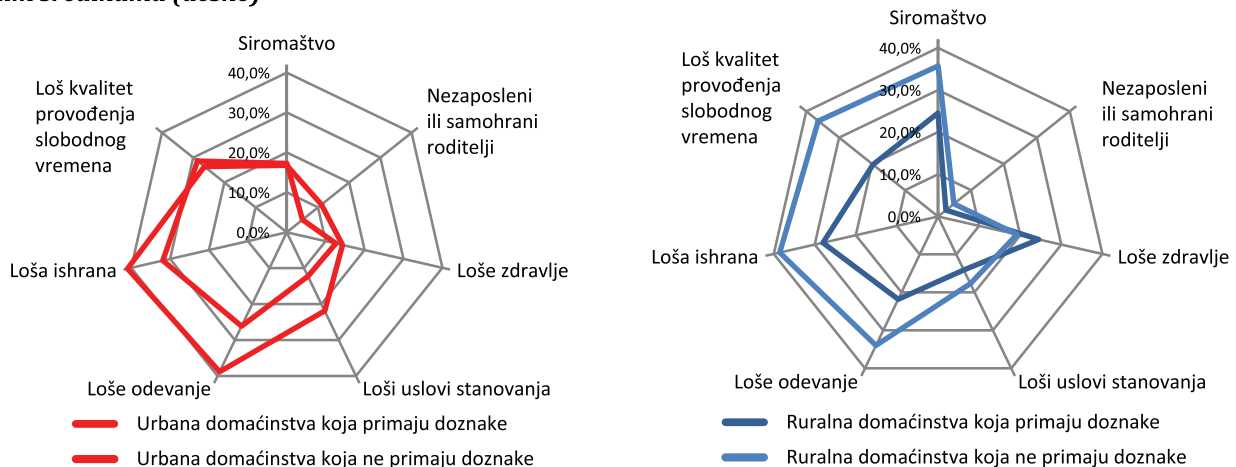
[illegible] (desno)

Siromaštvo
40,0%
30,0%
20,0%
10,0%
0,0%
Nezaposleni ili samohrani roditelji
Loše zdravlje
Loši uslovi stanovanja
Loše odevanje
Loša ishrana
Loš kvalitet provođenja slobodnog vremena

Urbana domaćinstva koja primaju doznake
Urbana domaćinstva koja ne primaju doznake

Siromaštvo
40,0%
30,0%
20,0%
10,0%
0,0%
Nezaposleni ili samohrani roditelji
Loše zdravlje
Loši uslovi stanovanja
Loše odevanje
Loša ishrana
Loš kvalitet provođenja slobodnog vremena

Ruralna domaćinstva koja primaju doznake
Ruralna domaćinstva koja ne primaju doznake